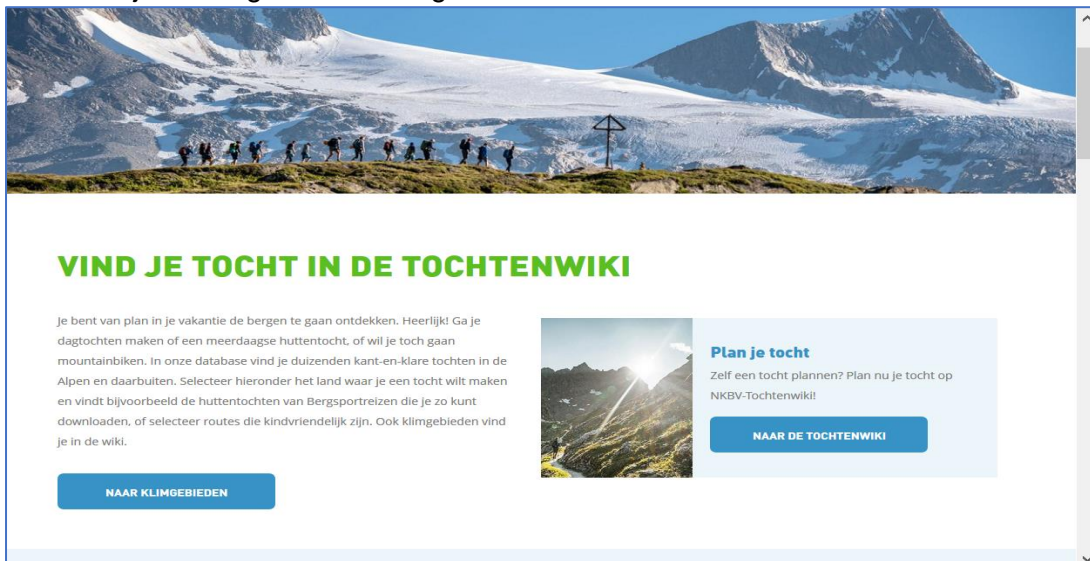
VIND JE TOCHT IN DE TOCHTENWIKI

Je bent van plan in je vakantie de bergen te gaan ontdekken. Heerlijk! Ga je dagtochten maken of een meerdaagse huttentocht, of wil je toch gaan mountainbiken. In onze database vind je duizenden kant-en-klare tochten in de Alpen en daarbuiten. Selecteer hieronder het land waar je een tocht wilt maken en vindt bijvoorbeeld de huttentochten van Bergsportreizen die je zo kunt downloaden, of selecteer routes die kindvriendelijk zijn. Ook klimgebieden vind je in de wiki.

NAAR KLIMGEBIEDEN

Plan je tocht

Zelf een tocht plannen? Plan nu je tocht op NKBV-Tochtenwiki!

NAAR DE TOCHTENWIKI